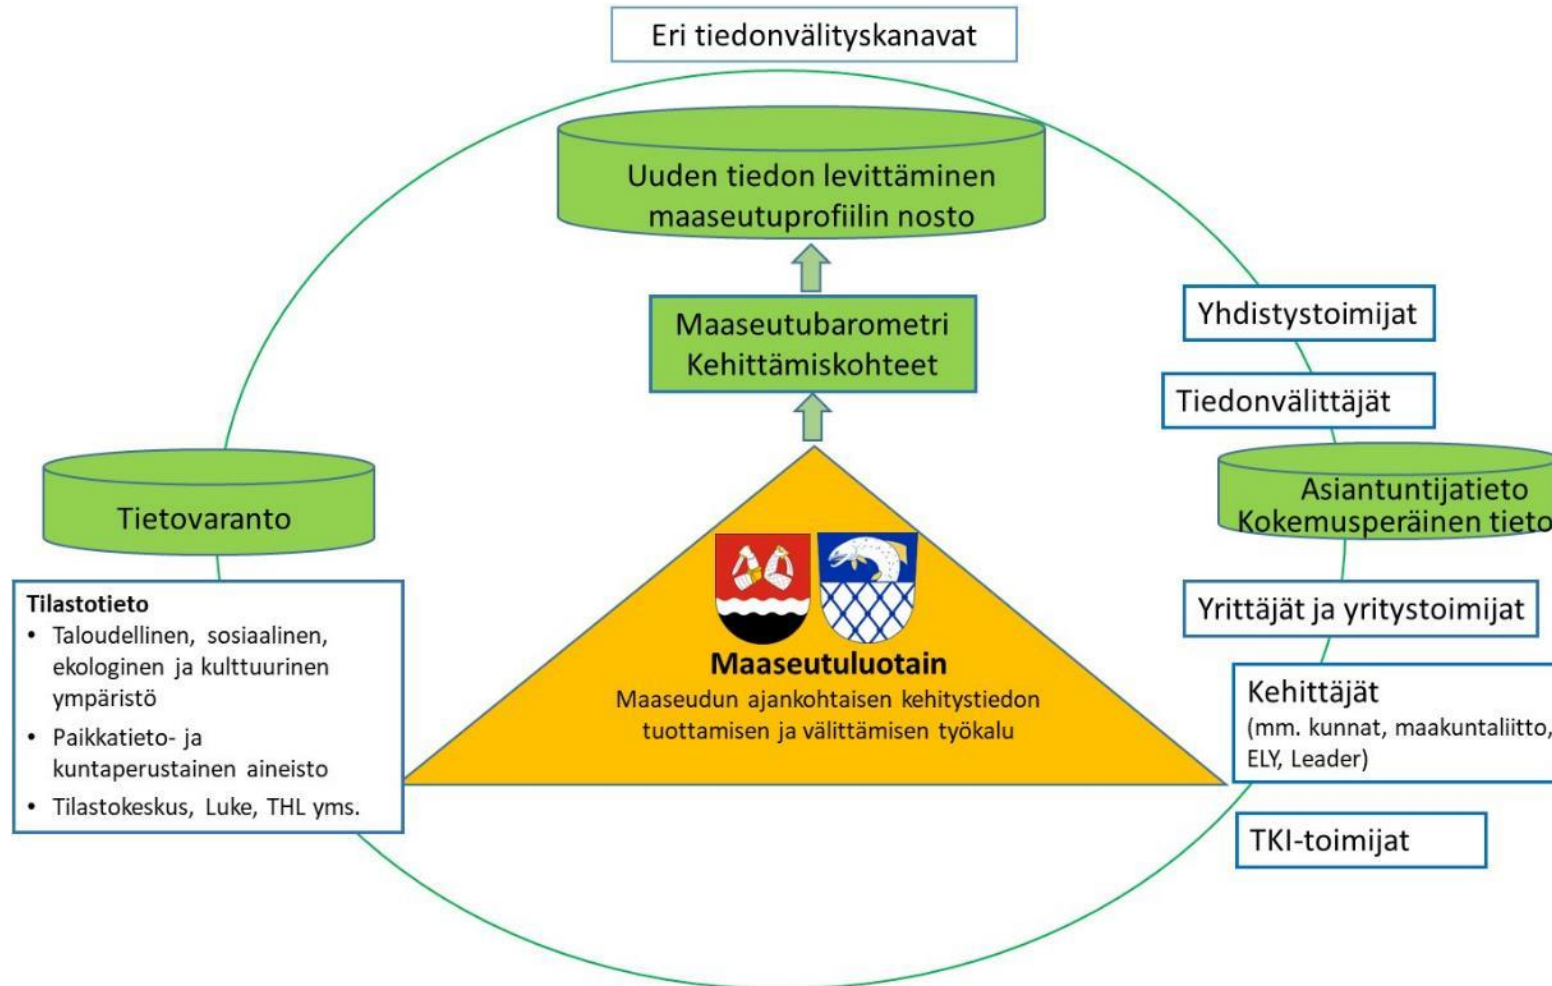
Eri tiedonvälityskanavat

Uuden tiedon levittäminen
maaseutuprofiilin nosto

Maaseutubarometri
Kehittämiskohteet

Tietovaranto

Tilastotieto
• Taloudellinen, sosiaalinen, ekologinen ja kulttuurinen ympäristö
• Paikkatieto- ja kuntaperustainen aineisto
• Tilastokeskus, Luke, THL yms.

Maaseutuluotain
Maaseudun ajankohtaisen kehitystiedon tuottamisen ja välittämisen työkalu

Yhdistystoimijat

Tiedonvälittäjät

Asiantuntijatieto
Kokemusperäinen tieto

Yrittäjät ja yritystoimijat

Kehittäjät
(mm. kunnat, maakuntaliitto, ELY, Leader)

TKI-toimijat